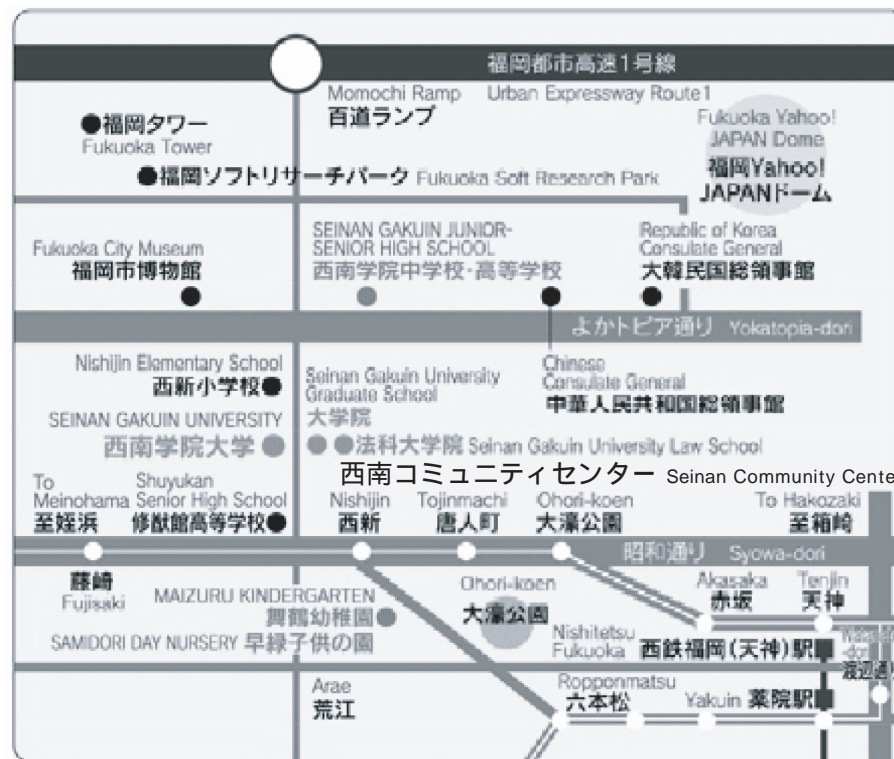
福岡都市高速1号線
Momochi Ramp
百道ランプ
Urban Expressway Route1
●福岡タワー
Fukuoka Tower
Fukuoka Yahoo! JAPAN Dome
福岡Yahoo! JAPANドーム
●福岡ソフトリサーチパーク Fukuoka Soft Research Park
Fukuoka City Museum
福岡市博物館
SEINAN GAKUIN JUNIOR-SENIOR HIGH SCHOOL
西南学院中学校・高等学校
Republic of Korea Consulate General
大韓民国総領事館
よかトピア通り Yokatopia-dori
Nishijin Elementary School
西新小学校●
Seinan Gakuin University Graduate School
大学院
Chinese Consulate General
中華人民共和国総領事館
SEINAN GAKUIN UNIVERSITY
西南学院大学
●法科大学院 Seinan Gakuin University Law School
西南コミュニティセンター Seinan Community Cente
To Meinohama
至姪浜
Shuyukan Senior High School
修猷館高等学校●
Nishijin
西新
Tojinmachi
唐人町
Ohori-koen
大濠公園
To Hakozaki
至箱崎
昭和通り Syowa-dori
藤崎
Fujisaki
MAIZURU KINDERGARTEN
舞鶴幼稚園
Ohori-koen
大濠公園
Akasaka
赤坂
Tenjin
天神
SAMIDORI DAY NURSERY 早緑子供の園
Nishitetsu Fukuoka
西鉄福岡(天神)駅
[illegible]
渡辺通
Arae
荒江
Ropponmatsu
六本松
Yakuin 薬院駅